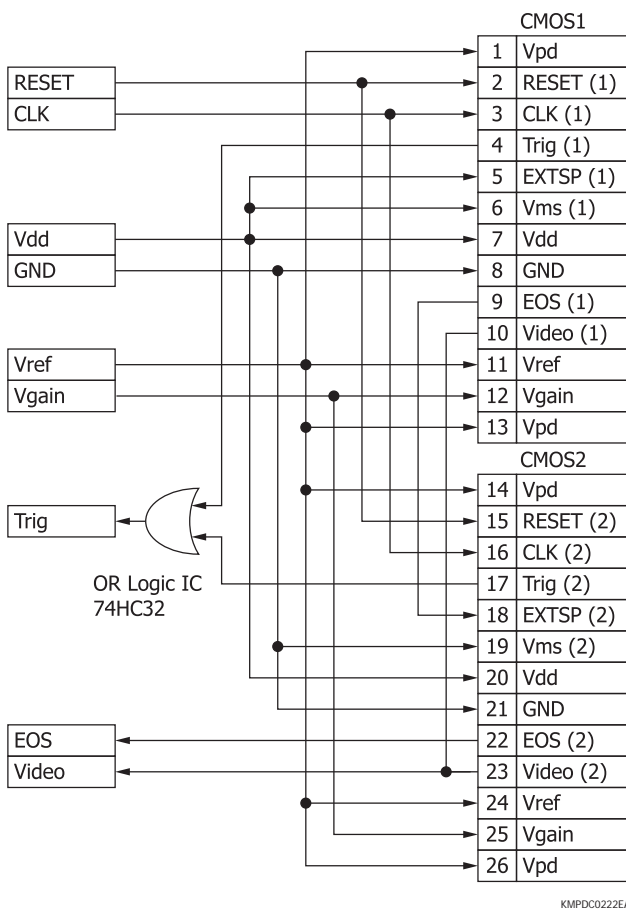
CMOS1

| | |
|---|---|
| 1 | Vpd |
| 2 | RESET (1) |
| 3 | CLK (1) |
| 4 | Trig (1) |
| 5 | EXTSP (1) |
| 6 | Vms (1) |
| 7 | Vdd |
| 8 | GND |
| 9 | EOS (1) |
| 10 | Video (1) |
| 11 | Vref |
| 12 | Vgain |
| 13 | Vpd |

CMOS2

| | |
|---|---|
| 14 | Vpd |
| 15 | RESET (2) |
| 16 | CLK (2) |
| 17 | Trig (2) |
| 18 | EXTSP (2) |
| 19 | Vms (2) |
| 20 | Vdd |
| 21 | GND |
| 22 | EOS (2) |
| 23 | Video (2) |
| 24 | Vref |
| 25 | Vgain |
| 26 | Vpd |

RESET
CLK
Vdd
GND
Vref
Vgain
Trig
OR Logic IC
74HC32
EOS
Video

KMPDC0222E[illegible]